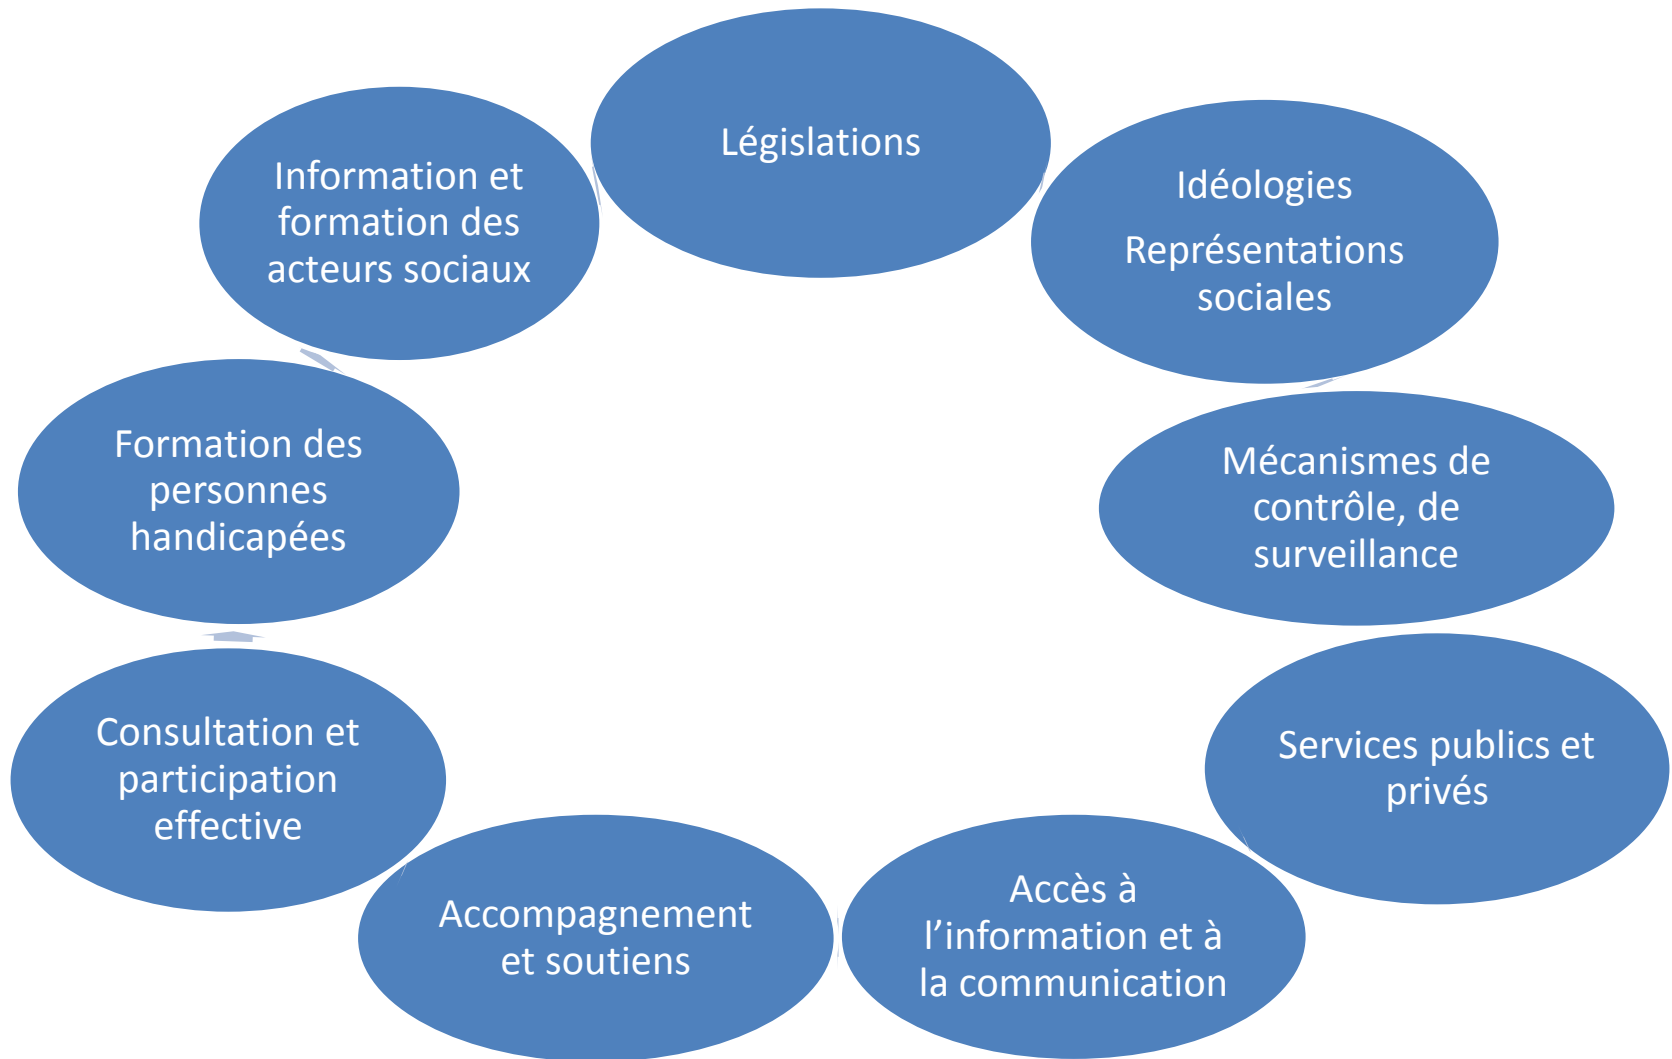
Législations

Idéologies

Représentations sociales

Mécanismes de contrôle, de surveillance

Services publics et privés

Accès à l'information et à la communication

Accompagnement et soutiens

Consultation et participation effective

Formation des personnes handicapées

Information et formation des acteurs sociaux